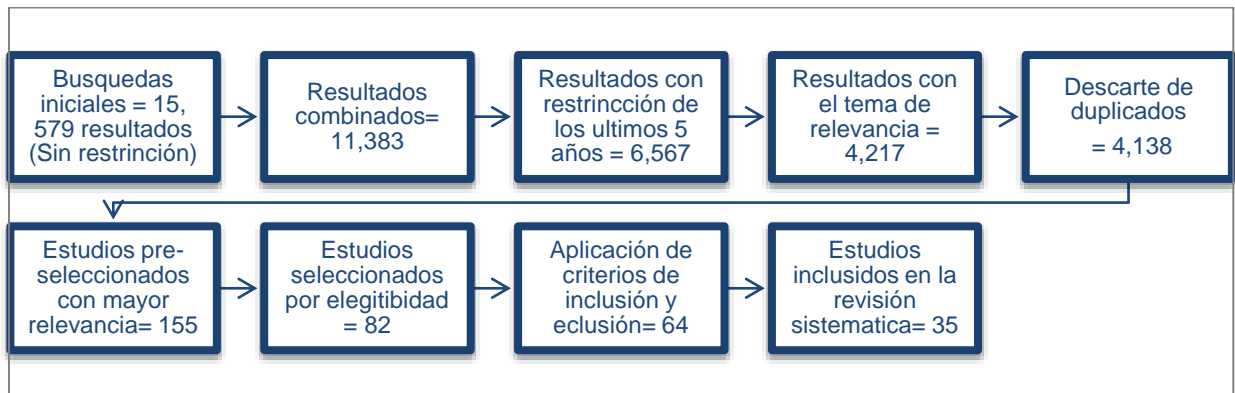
Busquedas iniciales = 15, 579 resultados (Sin restrinción)

Resultados combinados= 11,383

Resultados con restrincción de los ultimos 5 años = 6,567

Resultados con el tema de relevancia = 4,217

Descarte de duplicados = 4,138

Estudios pre-seleccionados con mayor relevancia= 155

Estudios seleccionados por elegitibidad = 82

Aplicación de criterios de inclusión y eclusión= 64

Estudios inclusidos en la revisión sistematica= 35